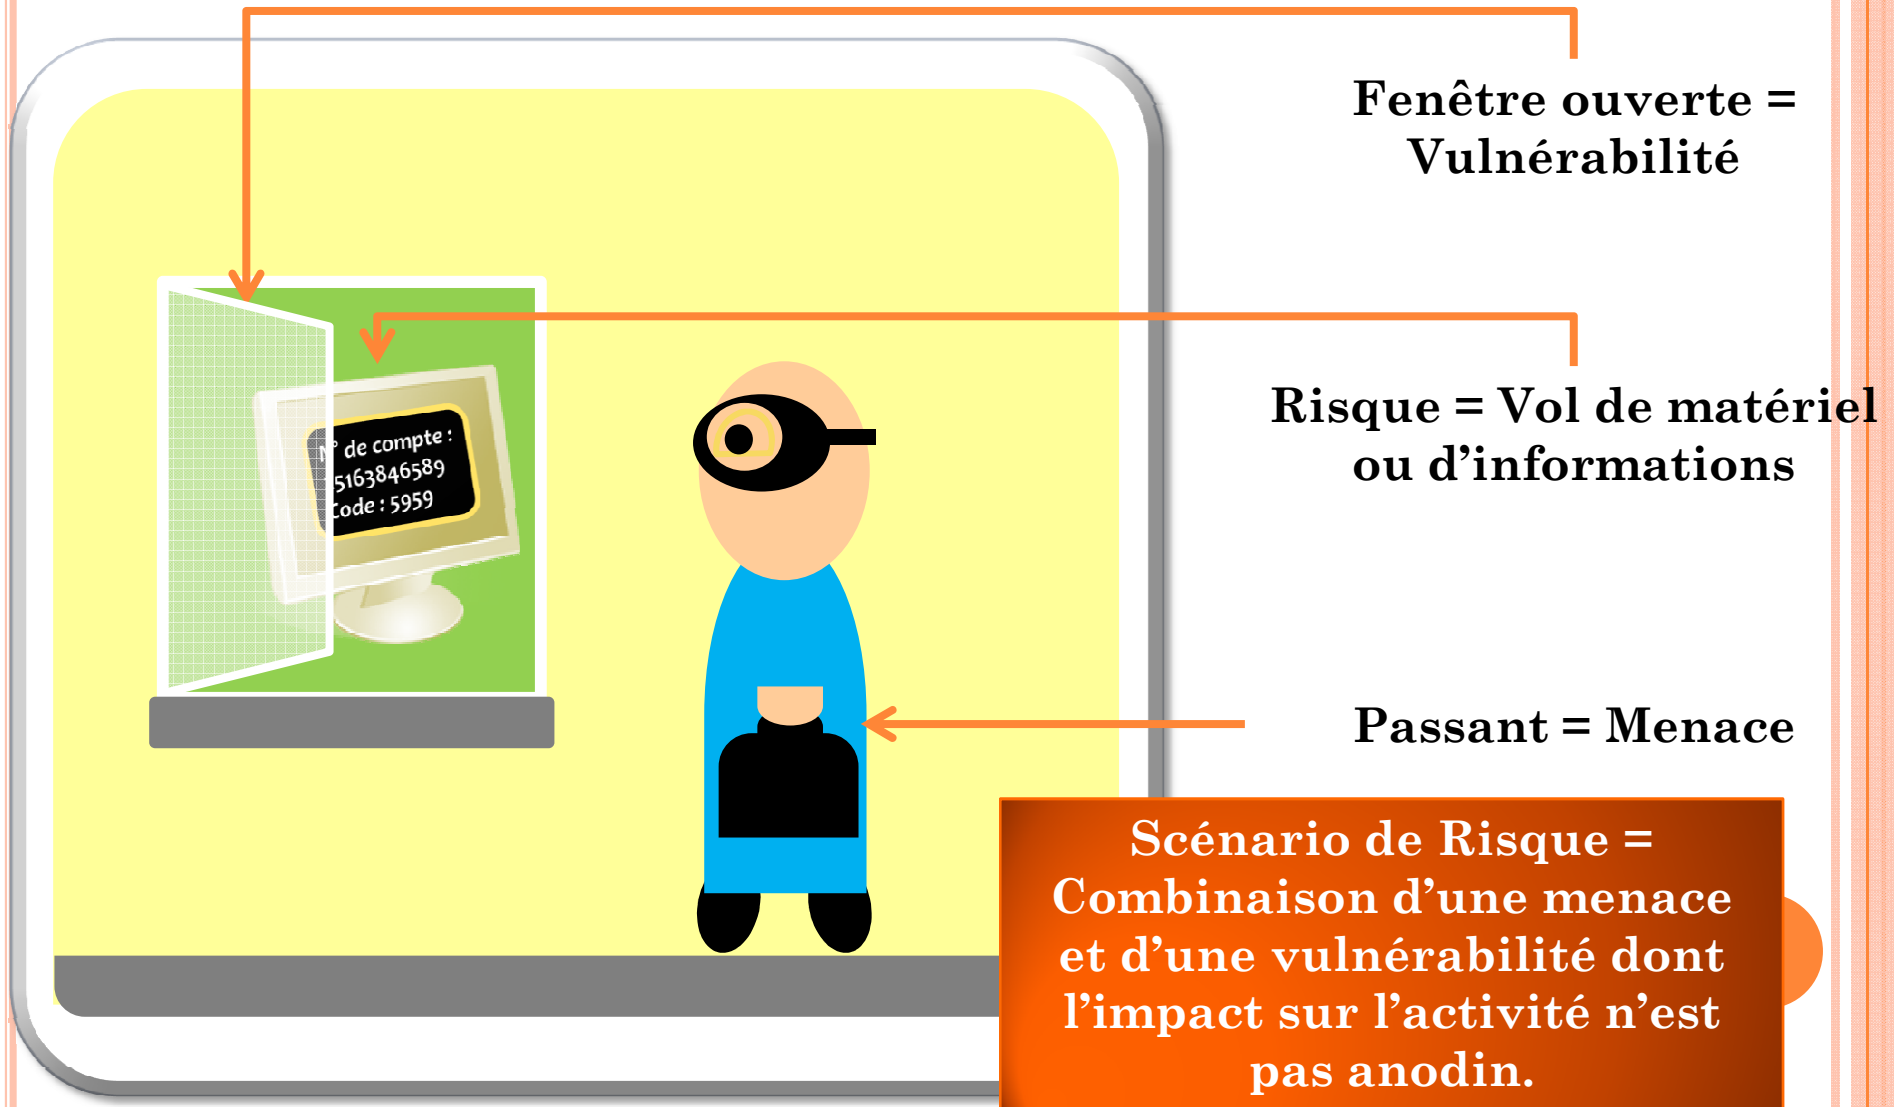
N° de compte :
5163846589
Code : 5959

Fenêtre ouverte = Vulnérabilité

Risque = Vol de matériel ou d'informations

Passant = Menace

Scénario de Risque = Combinaison d'une menace et d'une vulnérabilité dont l'impact sur l'activité n'est pas anodin.